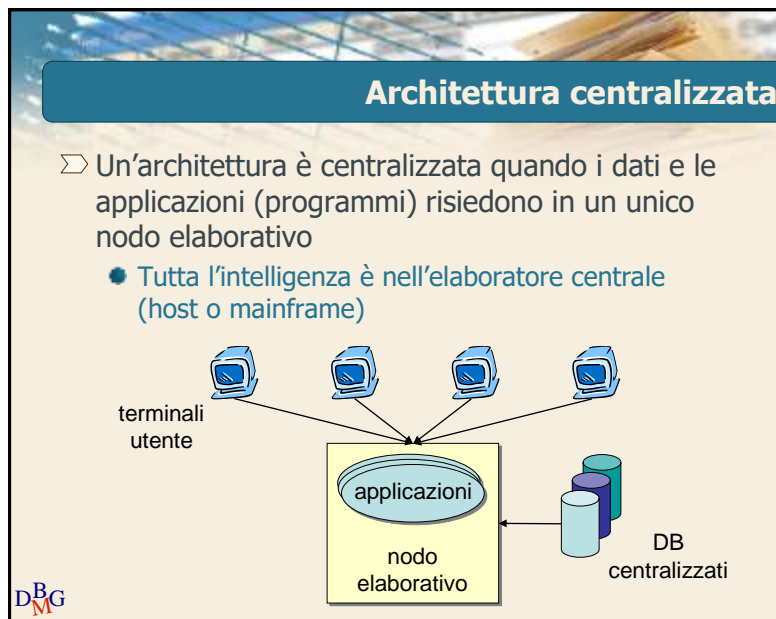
Architettura centralizzata

Un’architettura è centralizzata quando i dati e le applicazioni (programmi) risiedono in un unico nodo elaborativo

Tutta l’intelligenza è nell’elaboratore centrale (host o mainframe)

terminali utente

applicazioni

nodo elaborativo

DB centralizzati

DBMG